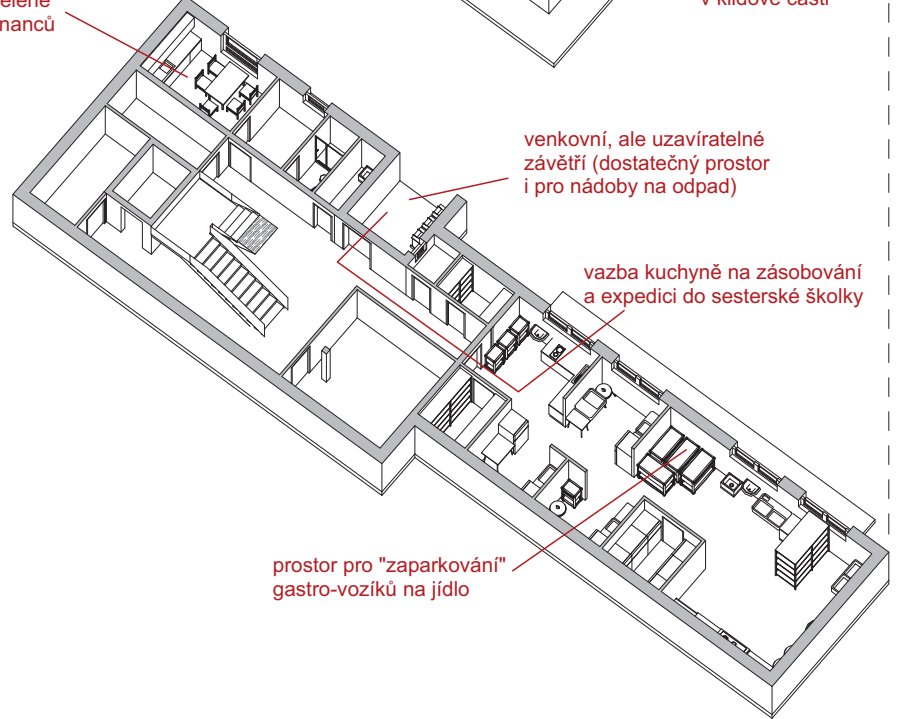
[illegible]elené
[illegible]nanců

v klidové části

venkovní, ale uzavíratelné závětří (dostatečný prostor i pro nádoby na odpad)

vazba kuchyně na zásobování a expedici do sesterské školky

prostor pro "zaparkování" gastro-vozíků na jídlo